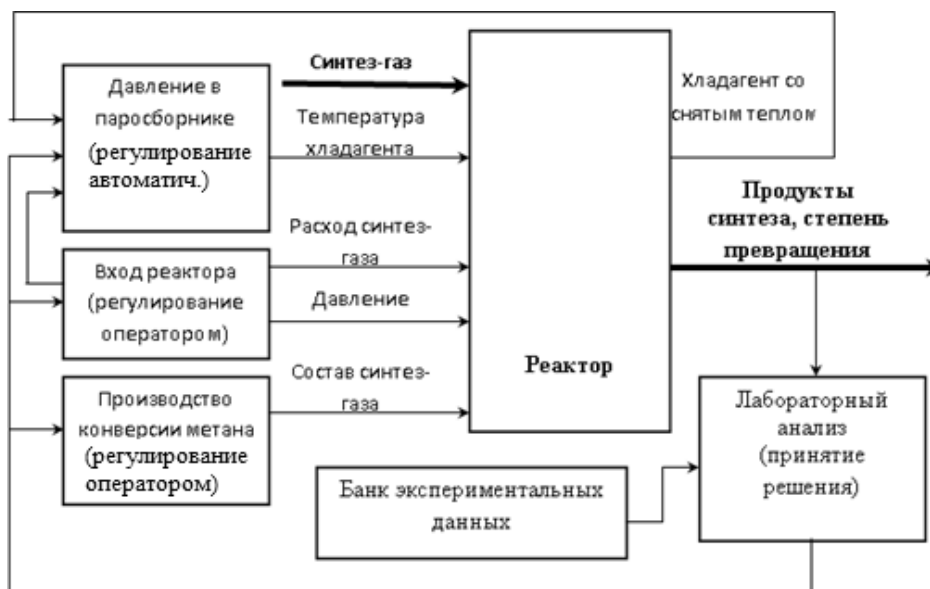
Давление в паросборнике (регулирование автоматич.)

Синтез-газ

Температура хладагента

Хладагент со снятым теплом

Продукты синтеза, степень превращения

Вход реактора (регулирование оператором)

Расход синтез-газа

Давление

Реактор

Производство конверсии метана (регулирование оператором)

Состав синтез-газа

Лабораторный анализ (принятие решения)

Банк экспериментальных данных